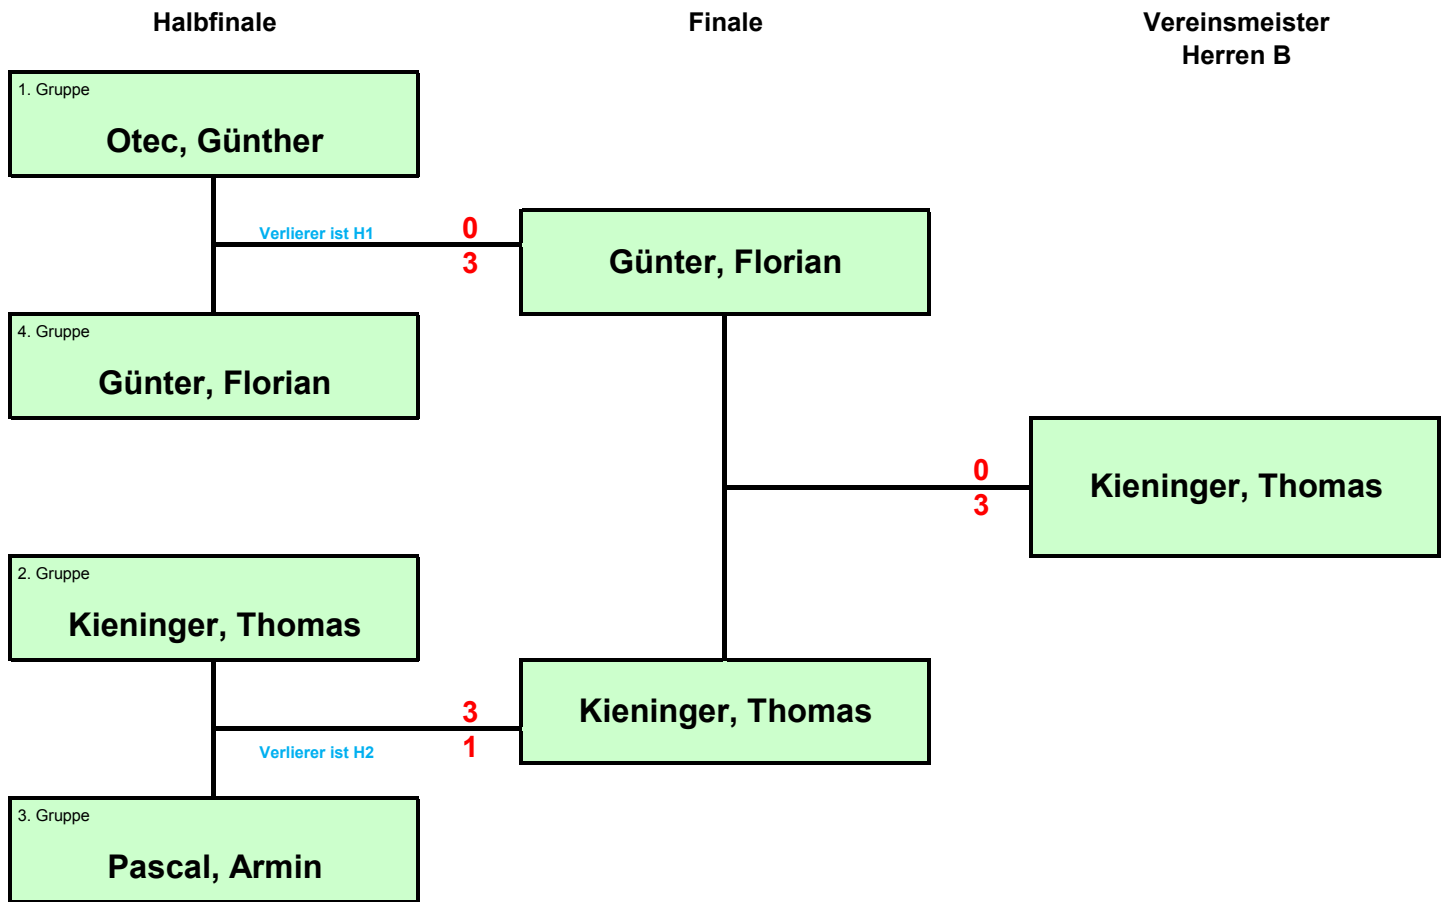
Halbfinale

Finale

Vereinsmeister
Herren B

1. Gruppe

Otec, Günther

Verlierer ist H1

0
3

Günter, Florian

4. Gruppe

Günter, Florian

0
3

Kieninger, Thomas

2. Gruppe

Kieninger, Thomas

3
1

Kieninger, Thomas

Verlierer ist H2

3. Gruppe

Pascal, Armin